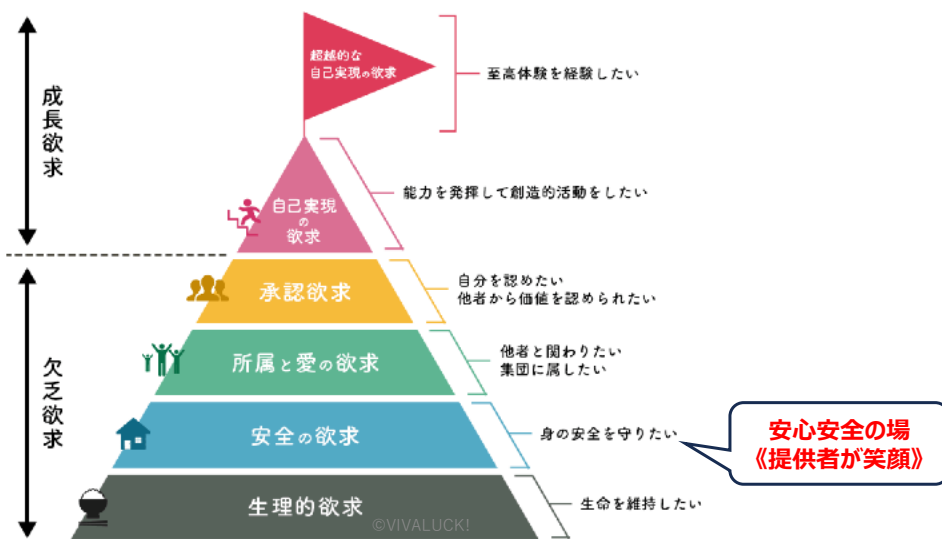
成長欲求

欠乏欲求

超越的な自己実現の欲求

至高体験を経験したい

自己実現の欲求

能力を発揮して創造的活動をしたい

承認欲求

自分を認めたい
他者から価値を認められたい

所属と愛の欲求

他者と関わりたい
集団に属したい

安全の欲求

身の安全を守りたい

安心安全の場
《提供者が笑顔》

生理的欲求

生命を維持したい

©VIVALUCK!